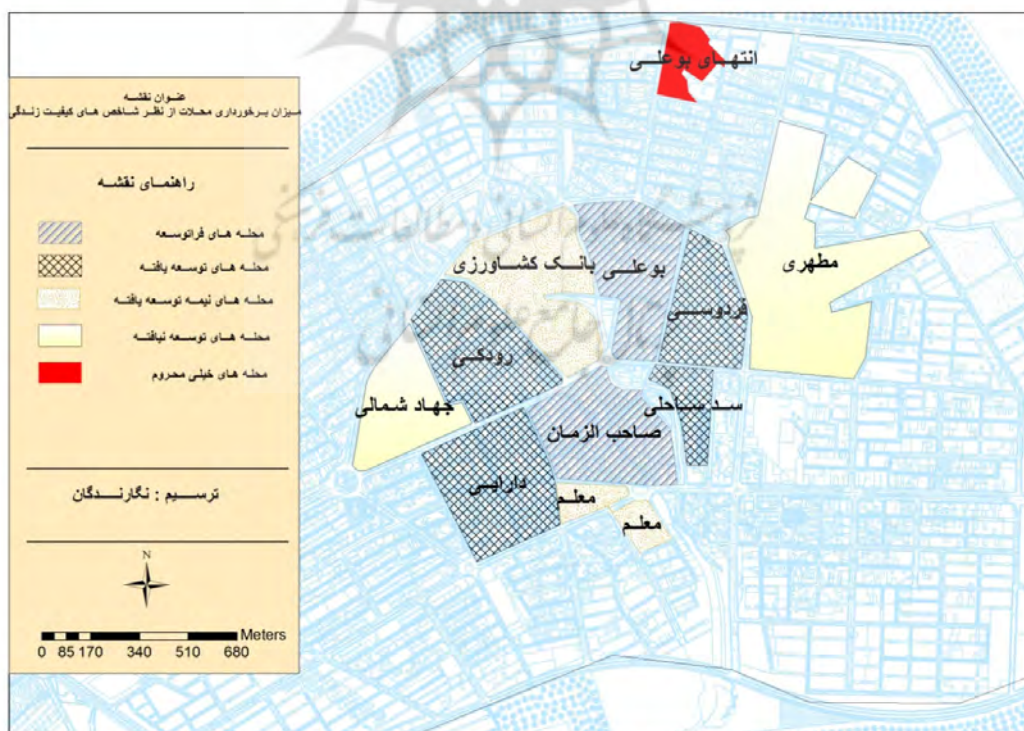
عنوان نقشه
میزان برخورداری محلات از نظر شاخص های کیفیت زندگی

راهنمای نقشه

محله های فراتوسعه
محله های توسعه یافته
محله های نیمه توسعه یافته
محله های توسعه نیافته
محله های خیلی محروم

ترسیم : نگارندگان

N

Meters
0 85 170 340 510 680

انتهای بوعلی
مطهری
بوعلی
بانک کشاورزی
فردوسی
رودکی
جهاد شمالی
سد ساحلی
صاحب الزمان
دارایی
معلم
معلم